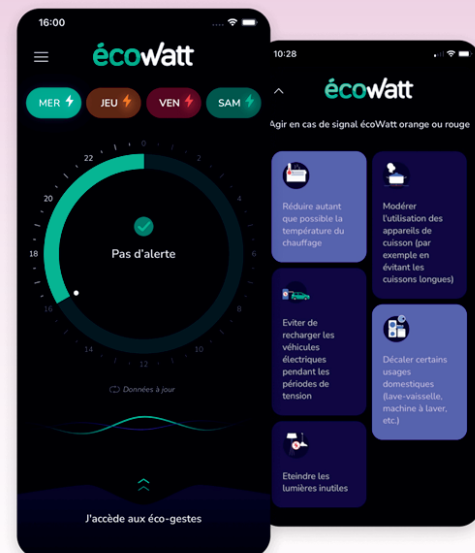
16:00

écoWatt

MER JEU VEN SAM

22 0 2 20 18 16 14 12 10 8 6 4

Pas d'alerte

Données à jour

J'accède aux éco-gestes

10:28

écoWatt

Agir en cas de signal écoWatt orange ou rouge

Réduire autant que possible la température du chauffage

Modérer l'utilisation des appareils de cuisson (par exemple en évitant les cuissons longues)

Eviter de recharger les véhicules électriques pendant les périodes de tension

Décaler certains usages domestiques (lave-vaisselle, machine à laver, etc.)

Eteindre les lumières inutiles